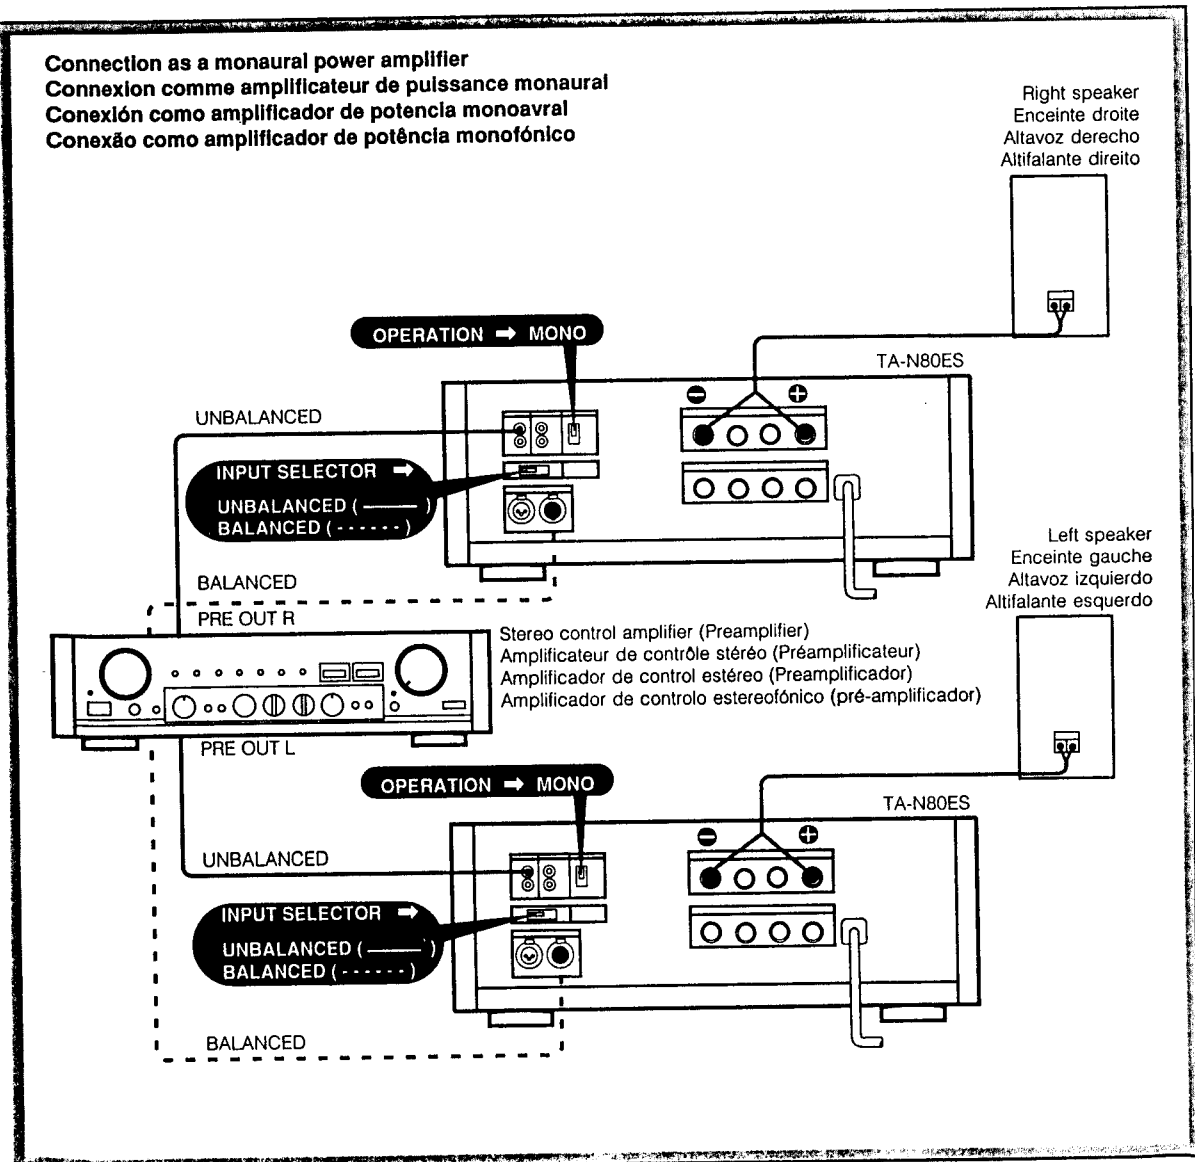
Connection as a monaural power amplifier
Connexion comme amplificateur de puissance monaural
Conexión como amplificador de potencia monoavral
Conexão como amplificador de potência monofónico

Right speaker
Enceinte droite
Altavoz derecho
Altifalante direito

OPERATION ➡ MONO

TA-N80ES

UNBALANCED

INPUT SELECTOR ➡
UNBALANCED (———)
BALANCED (------)

BALANCED

PRE OUT R

Left speaker
Enceinte gauche
Altavoz izquierdo
Altifalante esquerdo

Stereo control amplifier (Preamplifier)
Amplificateur de contrôle stéréo (Préamplificateur)
Amplificador de control estéreo (Preamplificador)
Amplificador de controlo estereofónico (pré-amplificador)

PRE OUT L

OPERATION ➡ MONO

TA-N80ES

UNBALANCED

INPUT SELECTOR ➡
UNBALANCED (———)
BALANCED (------)

BALANCED